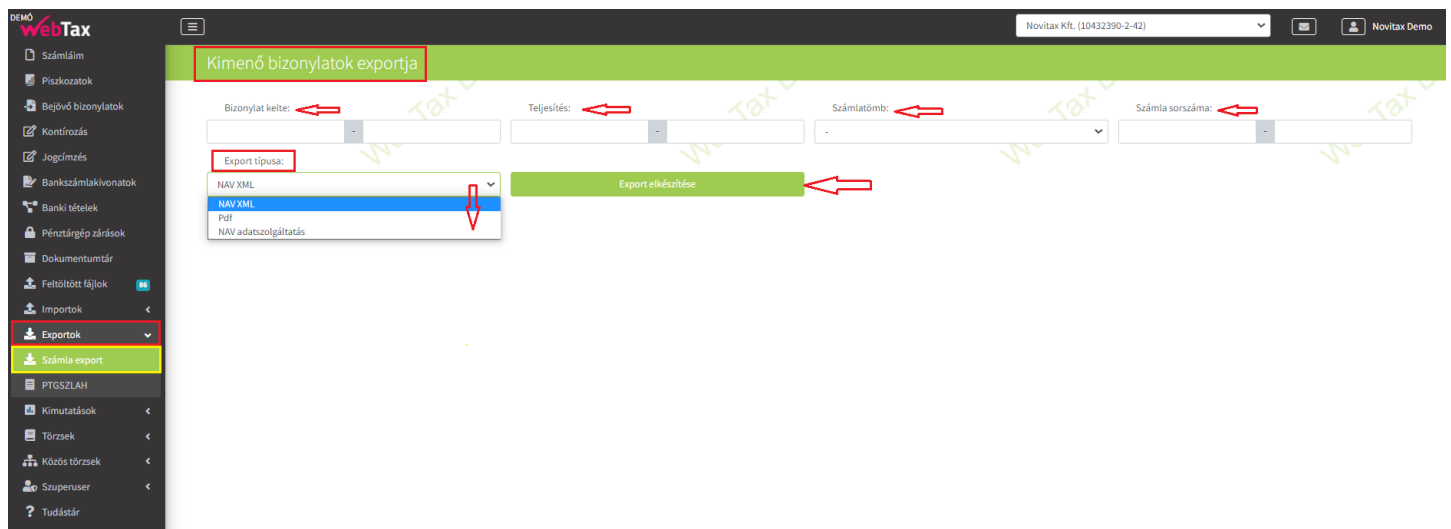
DEMÓ WebTax

Számláim
Piszkozatok
Bejövő bizonylatok
Kontírozás
Jogcímzés
Bankszámlakivonatok
Banki tételek
Pénztárgép zárások
Dokumentumtár
Feltöltött fájlok 86
Importok
Exportok
Számla export
PTGSZLAH
Kimutatások
Törzsek
Közös törzsek
Szuperuser
Tudástár

Novitax Kft. (10432390-2-42)
Novitax Demo

Kimenő bizonylatok exportja

Bizonylat kelte:
-
Teljesítés:
-
Számlatömb:
-
Számla sorszáma:
-

Export típusa:
NAV XML
NAV XML
Pdf
NAV adatszolgáltatás

Export elkészítése

WebTax Demo